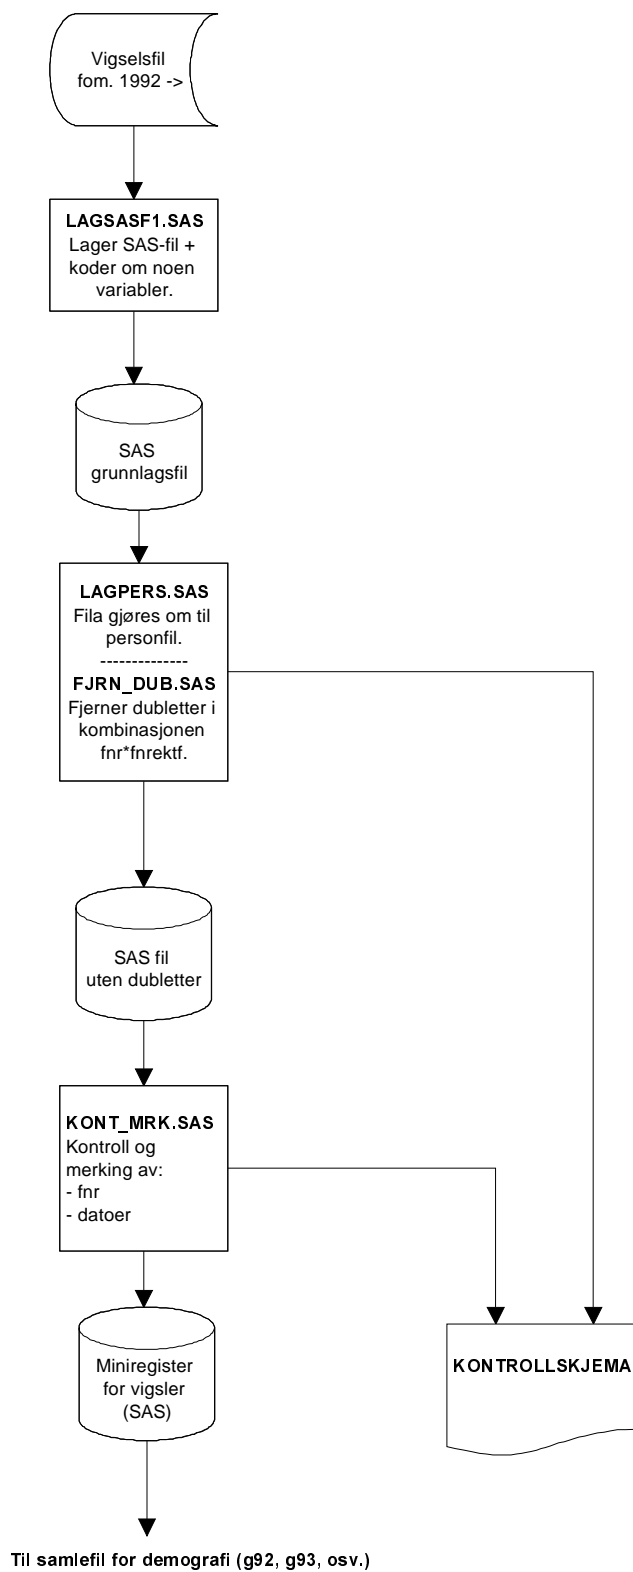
Vigselsfil fom. 1992 ->

LAGSASF1.SAS
Lager SAS-fil + koder om noen variabler.

SAS grunnlagsfil

LAGPERS.SAS
Fila gjøres om til personfil.
--------------
FJRN_DUB.SAS
Fjerner dubletter i kombinasjonen fnr*fnrektf.

SAS fil uten dubletter

KONT_MRK.SAS
Kontroll og merking av:
- fnr
- datoer

Miniregister for vigsler (SAS)

KONTROLLSKJEMA

Til samlefil for demografi (g92, g93, osv.)